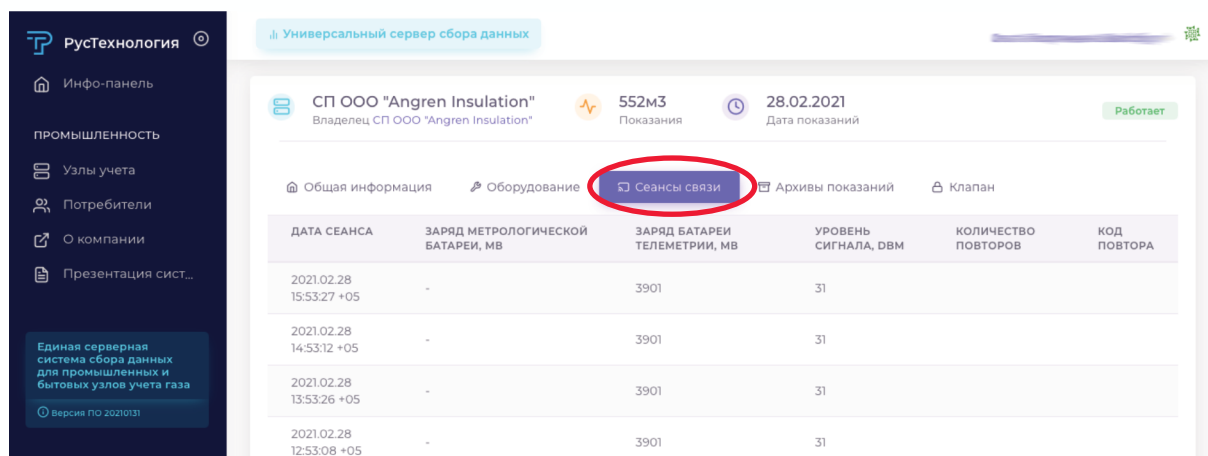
РусТехнология

Инфо-панель

ПРОМЫШЛЕННОСТЬ

Узлы учета

Потребители

О компании

Презентация сист...

Единая серверная система сбора данных для промышленных и бытовых узлов учета газа

Версия ПО 20210131

Универсальный сервер сбора данных

СП ООО "Angren Insulation"
Владелец СП ООО "Angren Insulation"

552м3
Показания

28.02.2021
Дата показаний

Работает

Общая информация | Оборудование | Сеансы связи | Архивы показаний | Клапан

| ДАТА СЕАНСА | ЗАРЯД МЕТРОЛОГИЧЕСКОЙ БАТАРЕИ, МВ | ЗАРЯД БАТАРЕИ ТЕЛЕМЕТРИИ, МВ | УРОВЕНЬ СИГНАЛА, DBM | КОЛИЧЕСТВО ПОВТОРОВ | КОД ПОВТОРА |
|---|---|---|---|---|---|
| 2021.02.28 15:53:27 +05 | - | 3901 | 31 | | |
| 2021.02.28 14:53:12 +05 | - | 3901 | 31 | | |
| 2021.02.28 13:53:26 +05 | - | 3901 | 31 | | |
| 2021.02.28 12:53:08 +05 | - | 3901 | 31 | | |